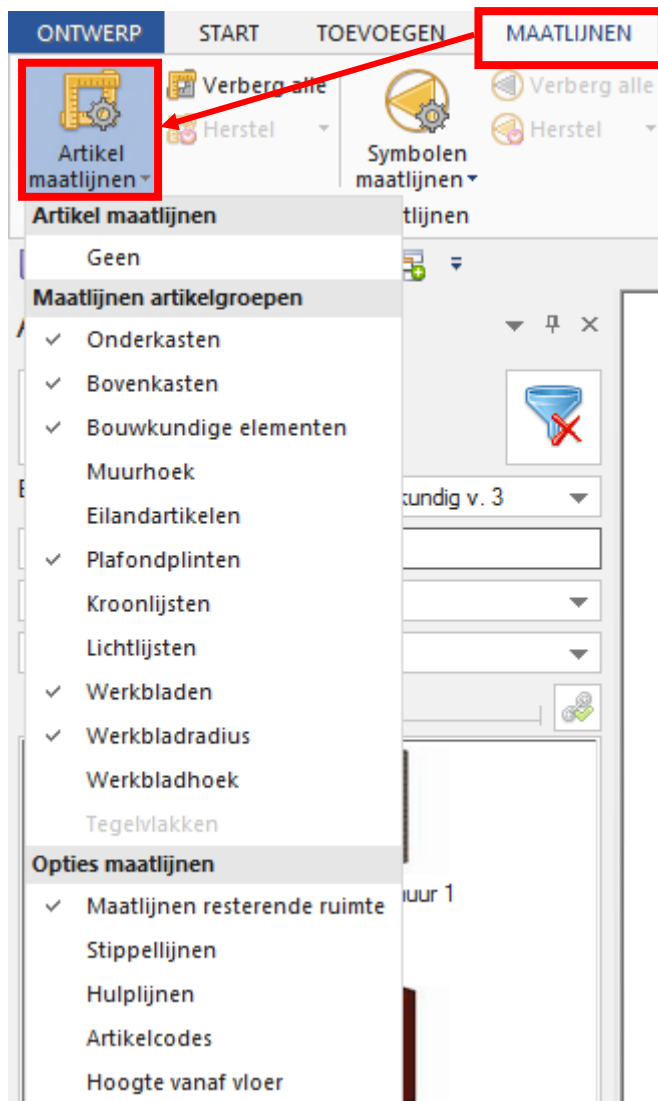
ONTWERP START TOEVOEGEN MAATLIJNEN

Artikel maatlijnen
Verberg alle
Herstel
Symbolen maatlijnen
Verberg alle
Herstel
atlijnen

Artikel maatlijnen
Geen
Maatlijnen artikelgroepen
✓ Onderkasten
✓ Bovenkasten
✓ Bouwkundige elementen
Muurhoek
Eilandartikelen
✓ Plafondplinten
Kroonlijsten
Lichtlijsten
✓ Werkbladen
✓ Werkbladradius
Werkbladhoek
Tegelvlakken
Opties maatlijnen
✓ Maatlijnen resterende ruimte
Stippellijnen
Hulplijnen
Artikelcodes
Hoogte vanaf vloer

kundig v. 3
nuur 1